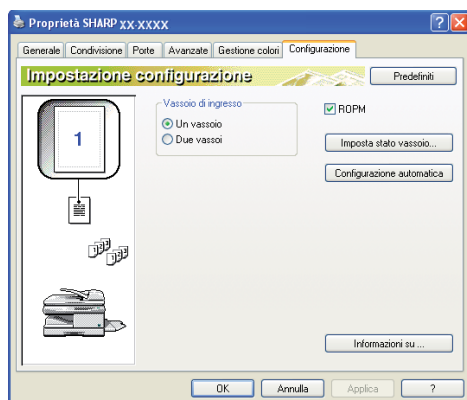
Proprietà SHARP XX-XXXX

Generale | Condivisione | Porte | Avanzate | Gestione colori | Configurazione

Impostazione configurazione

Predefiniti

1

Vassoio di ingresso
Un vassoio
Due vassoi

ROPM

Imposta stato vassoio...

Configurazione automatica

Informazioni su ...

OK | Annulla | Applica | ?